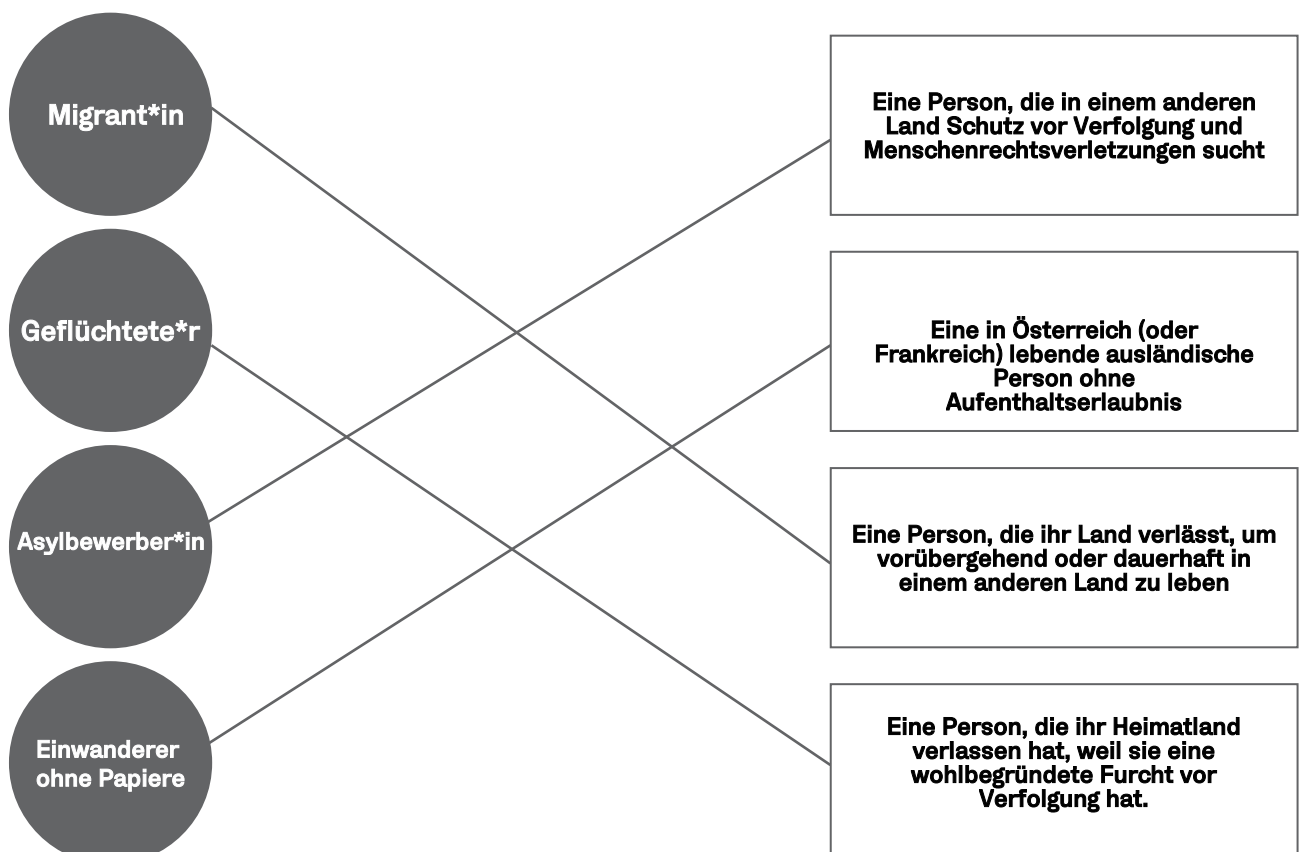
Migrant*in

Geflüchtete*r

Asylbewerber*in

Einwanderer ohne Papiere

Eine Person, die in einem anderen Land Schutz vor Verfolgung und Menschenrechtsverletzungen sucht

Eine in Österreich (oder Frankreich) lebende ausländische Person ohne Aufenthaltserlaubnis

Eine Person, die ihr Land verlässt, um vorübergehend oder dauerhaft in einem anderen Land zu leben

Eine Person, die ihr Heimatland verlassen hat, weil sie eine wohlbegründete Furcht vor Verfolgung hat.